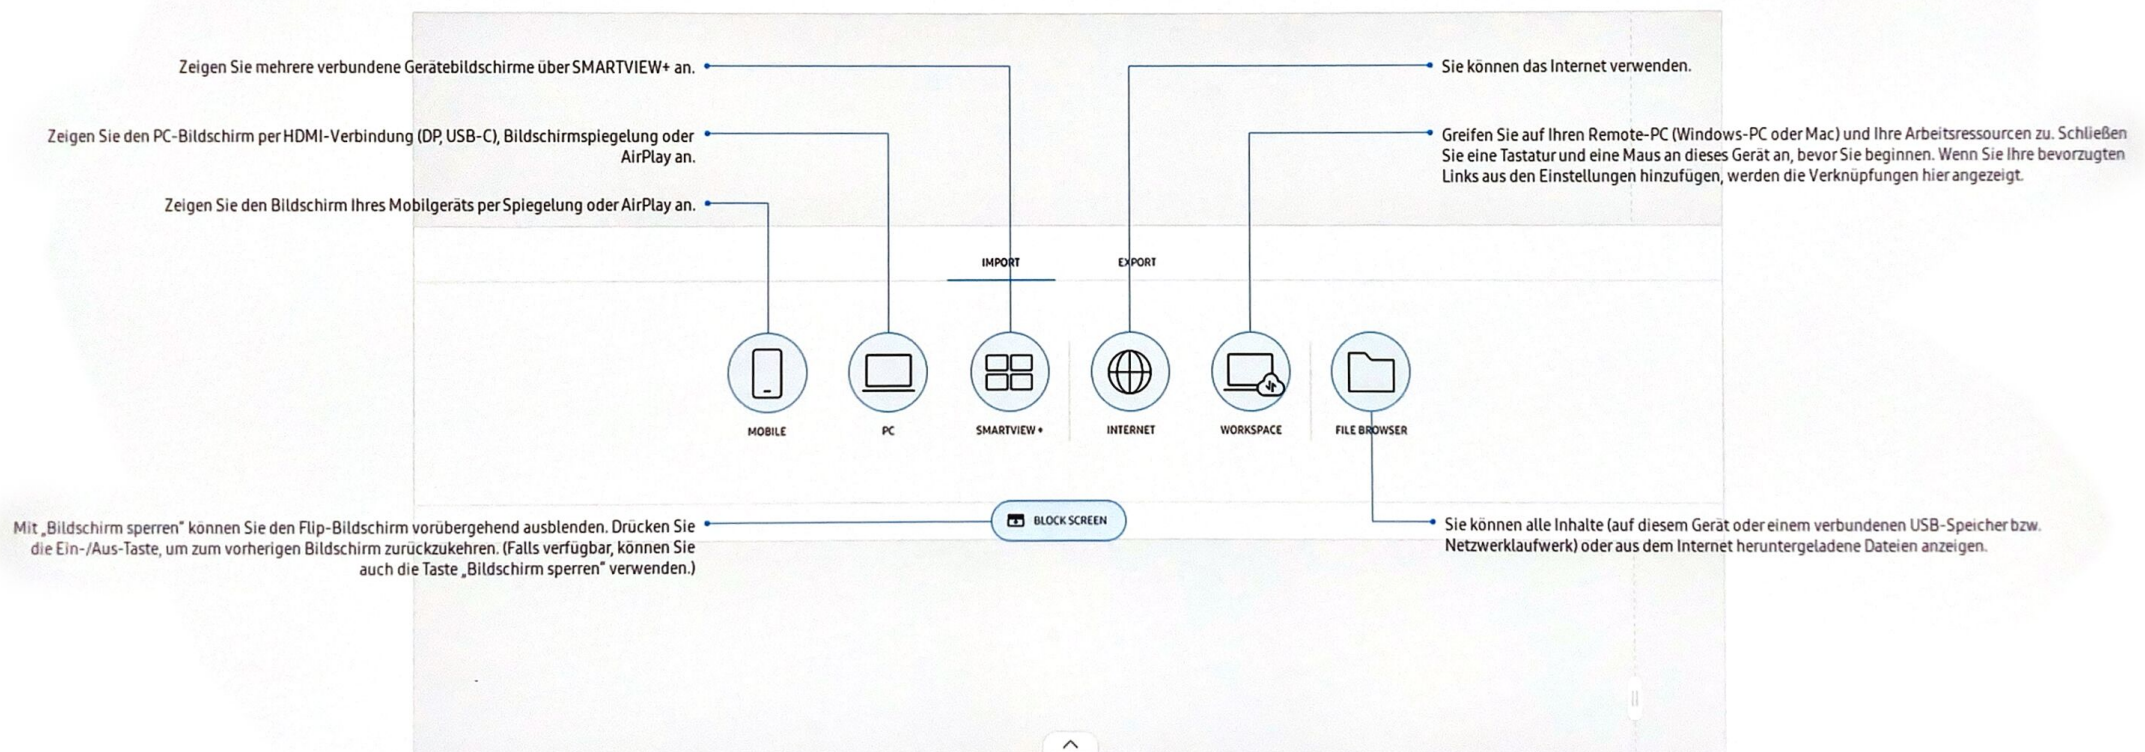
Zeigen Sie mehrere verbundene Gerätebildschirme über SMARTVIEW+ an.

Zeigen Sie den PC-Bildschirm per HDMI-Verbindung (DP, USB-C), Bildschirmspiegelung oder AirPlay an.

Zeigen Sie den Bildschirm Ihres Mobilgeräts per Spiegelung oder AirPlay an.

Sie können das Internet verwenden.

Greifen Sie auf Ihren Remote-PC (Windows-PC oder Mac) und Ihre Arbeitsressourcen zu. Schließen Sie eine Tastatur und eine Maus an dieses Gerät an, bevor Sie beginnen. Wenn Sie Ihre bevorzugten Links aus den Einstellungen hinzufügen, werden die Verknüpfungen hier angezeigt.

IMPORT

EXPORT

MOBILE

PC

SMARTVIEW+

INTERNET

WORKSPACE

FILE BROWSER

Mit „Bildschirm sperren" können Sie den Flip-Bildschirm vorübergehend ausblenden. Drücken Sie die Ein-/Aus-Taste, um zum vorherigen Bildschirm zurückzukehren. (Falls verfügbar, können Sie auch die Taste „Bildschirm sperren" verwenden.)

BLOCK SCREEN

Sie können alle Inhalte (auf diesem Gerät oder einem verbundenen USB-Speicher bzw. Netzwerklaufwerk) oder aus dem Internet heruntergeladene Dateien anzeigen.